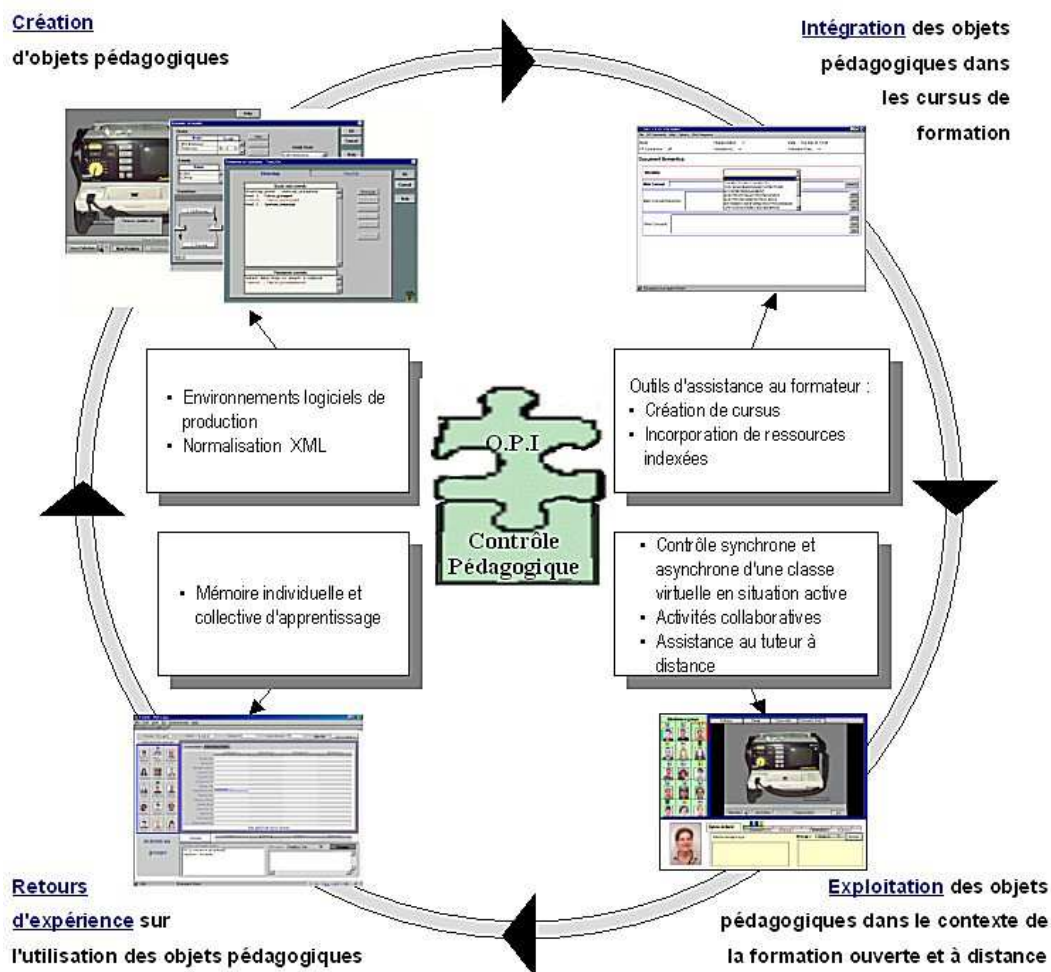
Création
d'objets pédagogiques

Intégration des objets pédagogiques dans les cursus de formation

▪ Environnements logiciels de production
▪ Normalisation XML

Outils d'assistance au formateur :
▪ Création de cursus
▪ Incorporation de ressources indexées

O.P.I

Contrôle Pédagogique

▪ Mémoire individuelle et collective d'apprentissage

▪ Contrôle synchrone et asynchrone d'une classe virtuelle en situation active
▪ Activités collaboratives
▪ Assistance au tuteur à distance

Retours d'expérience sur l'utilisation des objets pédagogiques

Exploitation des objets pédagogiques dans le contexte de la formation ouverte et à distance